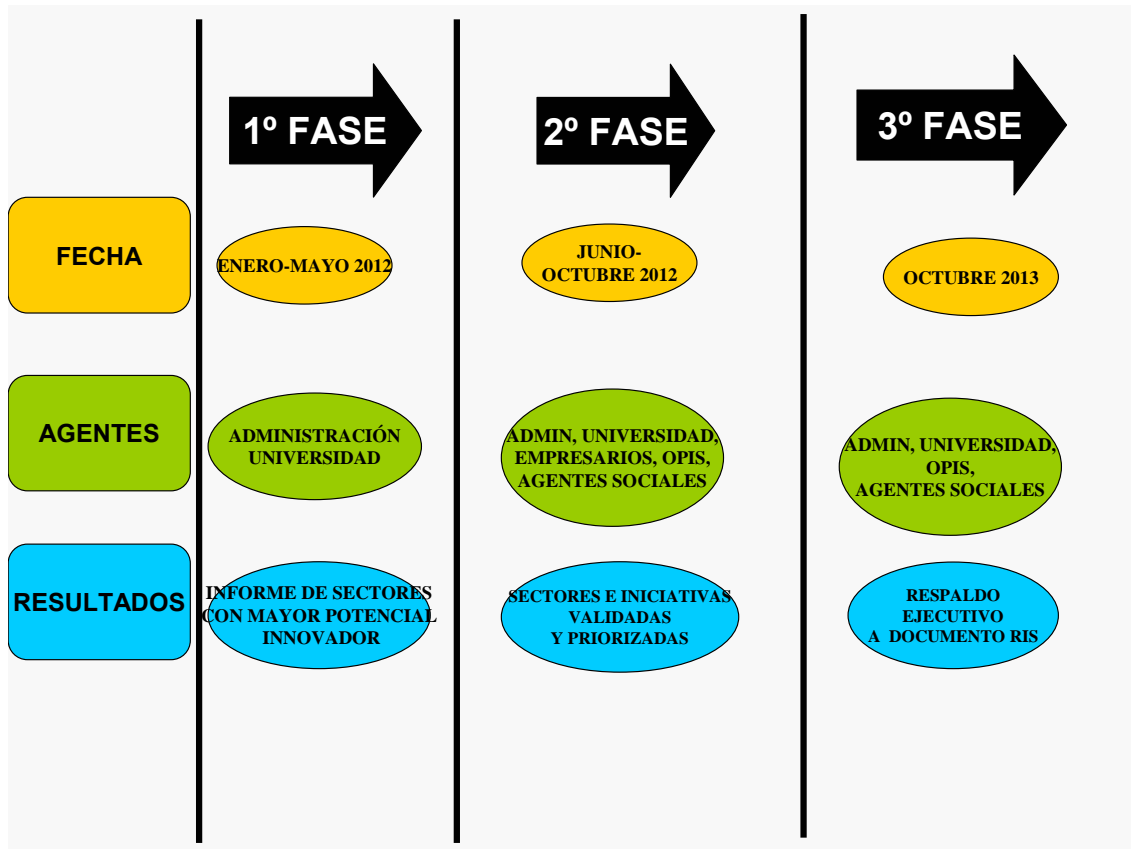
| | 1º FASE | 2º FASE | 3º FASE |
|---|---|---|---|
| FECHA | ENERO-MAYO 2012 | JUNIO-OCTUBRE 2012 | OCTUBRE 2013 |
| AGENTES | ADMINISTRACIÓN UNIVERSIDAD | ADMIN, UNIVERSIDAD, EMPRESARIOS, OPIS, AGENTES SOCIALES | ADMIN, UNIVERSIDAD, OPIS, AGENTES SOCIALES |
| RESULTADOS | INFORME DE SECTORES CON MAYOR POTENCIAL INNOVADOR | SECTORES E INICIATIVAS VALIDADAS Y PRIORIZADAS | RESPALDO EJECUTIVO A DOCUMENTO RIS |